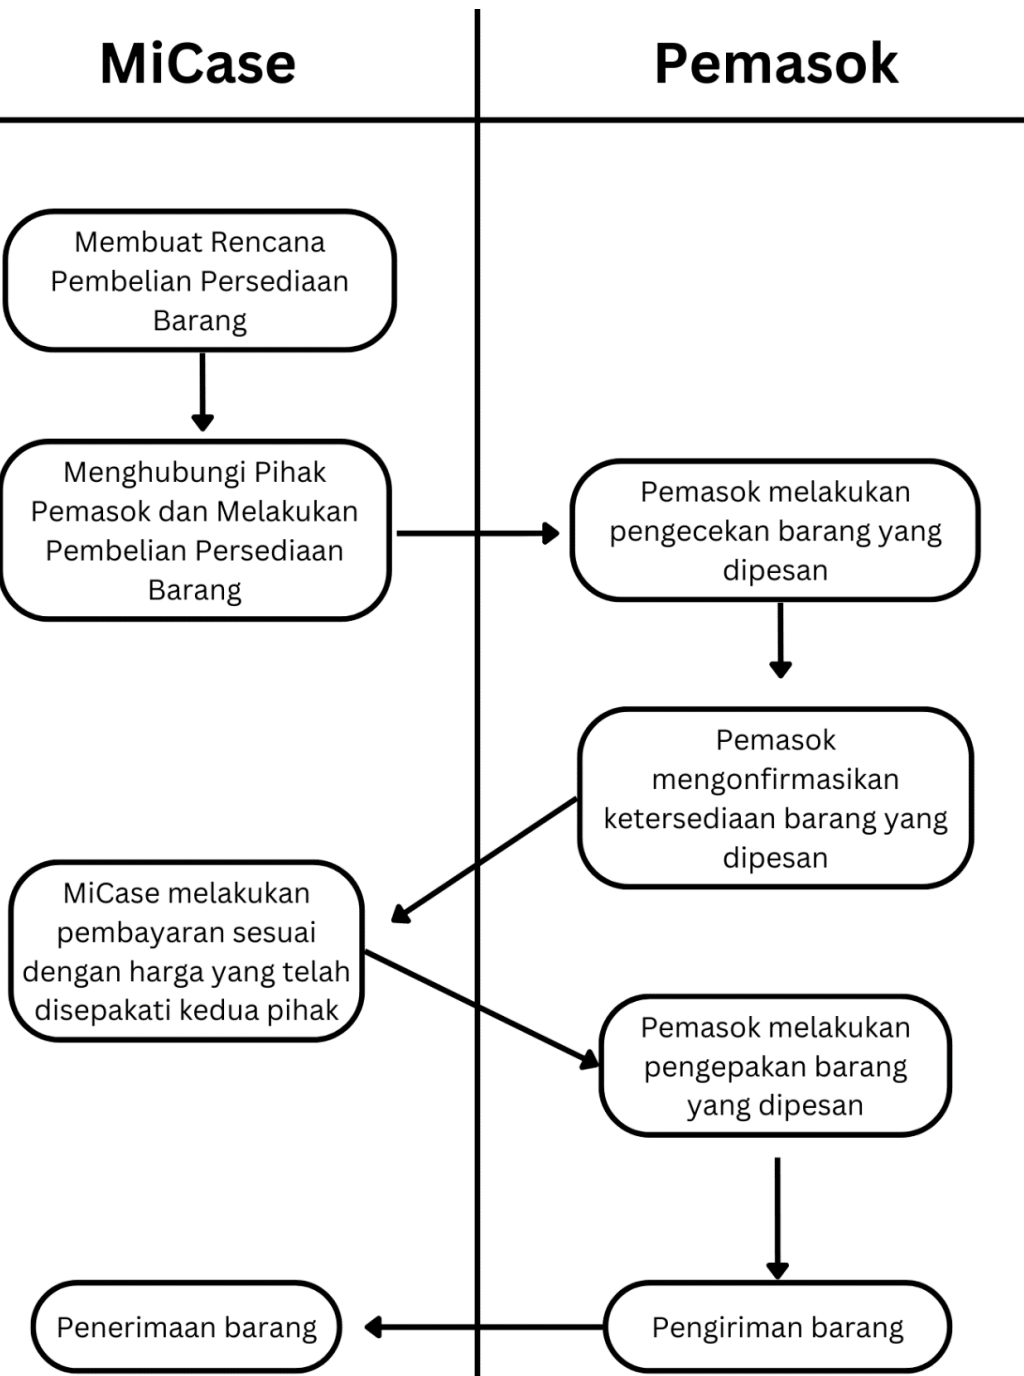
MiCase

Pemasok

Membuat Rencana Pembelian Persediaan Barang

Menghubungi Pihak Pemasok dan Melakukan Pembelian Persediaan Barang

Pemasok melakukan pengecekan barang yang dipesan

Pemasok mengonfirmasikan ketersediaan barang yang dipesan

MiCase melakukan pembayaran sesuai dengan harga yang telah disepakati kedua pihak

Pemasok melakukan pengepakan barang yang dipesan

Pengiriman barang

Penerimaan barang